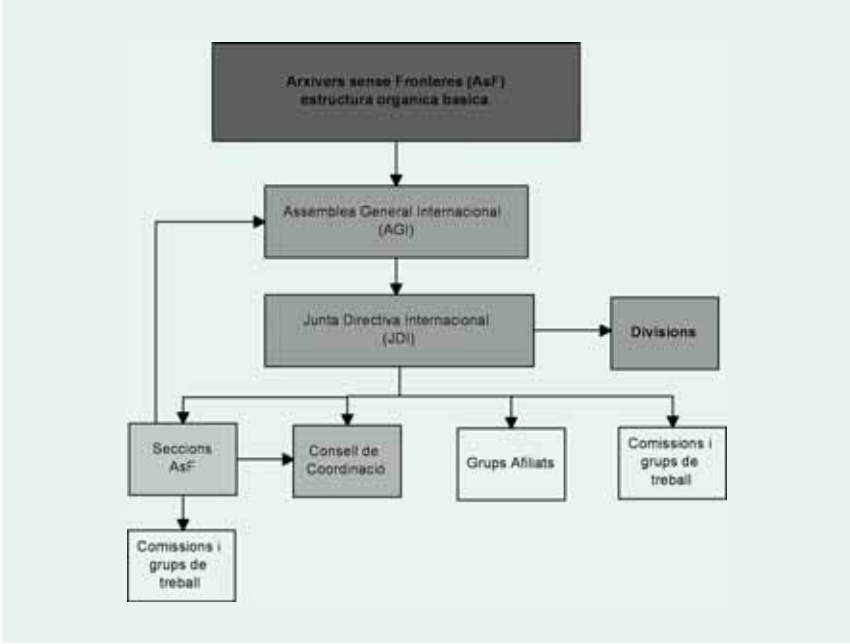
Arxivers sense Fronteres (AsF) estructura organica basica

Assemblea General Internacional (AGI)

Junta Directiva Internacional (JDI)

Divisions

Seccions AsF

Consell de Coordinació

Grups Afiliats

Comissions i grups de treball

Comissions i grups de treball